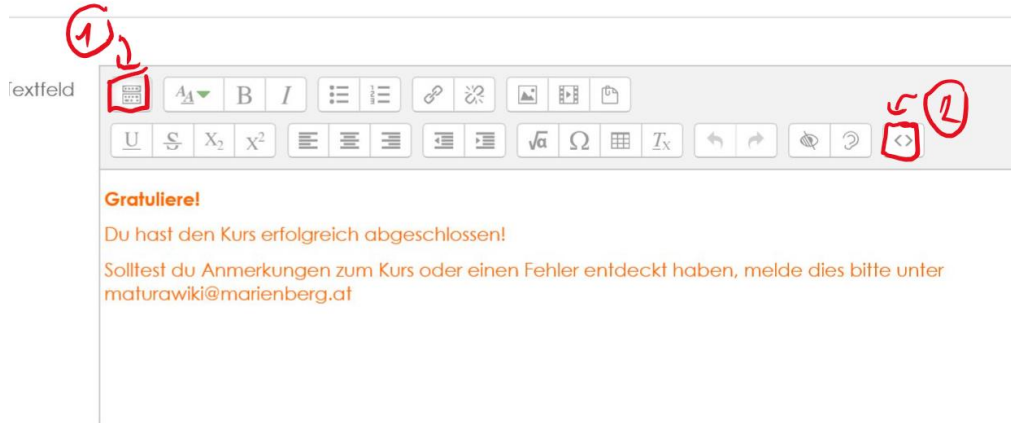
1

Textfeld

B I

U S $X_2$ $X^2$

$\sqrt{a}$ Ω $T_x$

2

Gratuliere!

Du hast den Kurs erfolgreich abgeschlossen!

Solltest du Anmerkungen zum Kurs oder einen Fehler entdeckt haben, melde dies bitte unter maturawiki@marienberg.at